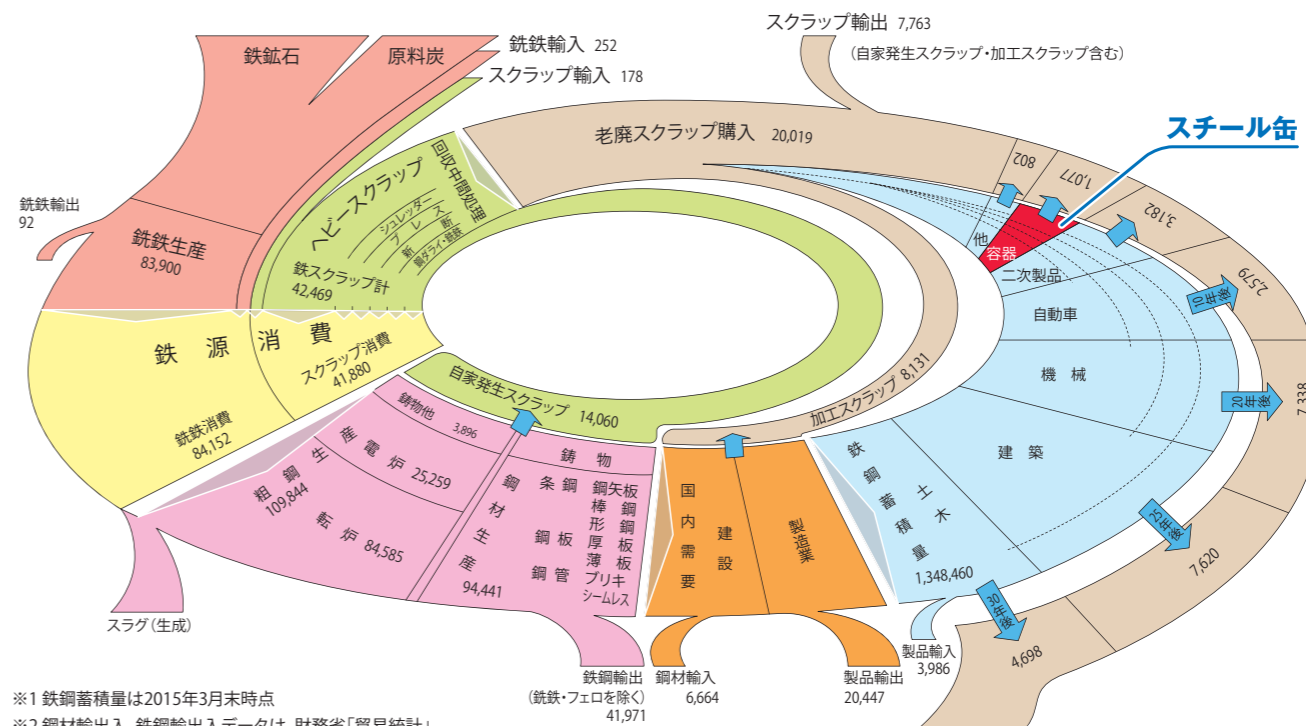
鉄鉱石
原料炭
銑鉄輸入 252
スクラップ輸入 178
スクラップ輸出 7,763
(自家発生スクラップ・加工スクラップ含む)
老廃スクラップ購入 20,019
スチール缶
802
1,077
3,182
2,579
7,338
7,620
4,698
銑鉄輸出
92
銑鉄生産
83,900
ヘビースクラップ
回収中間処理
シュレッダー
プレス
新断
剪断・ダライ粉・破砕
鉄スクラップ計
42,469
他
容器
二次製品
自動車
機械
建築
土木
10年後
20年後
25年後
30年後
鉄源消費
スクラップ消費
41,880
銑鉄消費
84,152
自家発生スクラップ 14,060
加工スクラップ 8,131
鋳物他 3,896
粗鋼
109,844
電炉 25,259
転炉 84,585
鋳物
鋼材生産
94,441
条鋼
鋼板
鋼管
矢板
棒鋼
形鋼
厚板
薄板
ブリキ
シームレス
国内需要
建設
製造業
鉄鋼蓄積量
1,348,460
スラグ(生成)
鉄鋼輸出
(銑鉄・フェロを除く)
41,971
鋼材輸入
6,664
製品輸出
20,447
製品輸入
3,986
※1 鉄鋼蓄積量は2015年3月末時点
※2 鋼材輸出入、鉄鋼輸出入データは、財務省「貿易統計」